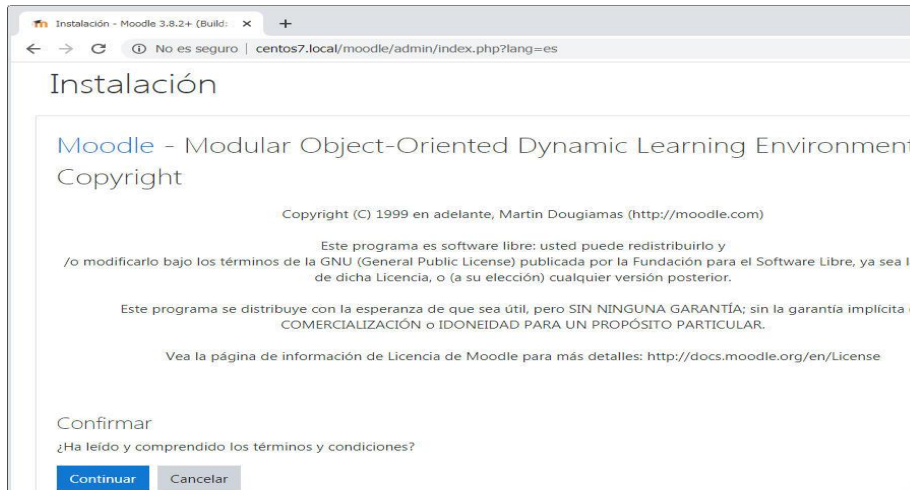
Instalación - Moodle 3.8.2+ (Build: ×
+
← → C ⓘ No es seguro | centos7.local/moodle/admin/index.php?lang=es

Instalación

Moodle - Modular Object-Oriented Dynamic Learning Environment
Copyright

Copyright (C) 1999 en adelante, Martin Dougiamas (http://moodle.com)

Este programa es software libre: usted puede redistribuirlo y /o modificarlo bajo los términos de la GNU (General Public License) publicada por la Fundación para el Software Libre, ya sea l de dicha Licencia, o (a su elección) cualquier versión posterior.

Este programa se distribuye con la esperanza de que sea útil, pero SIN NINGUNA GARANTÍA; sin la garantía implícita COMERCIALIZACIÓN o IDONEIDAD PARA UN PROPÓSITO PARTICULAR.

Vea la página de información de Licencia de Moodle para más detalles: http://docs.moodle.org/en/License

Confirmar
¿Ha leído y comprendido los términos y condiciones?

Continuar Cancelar